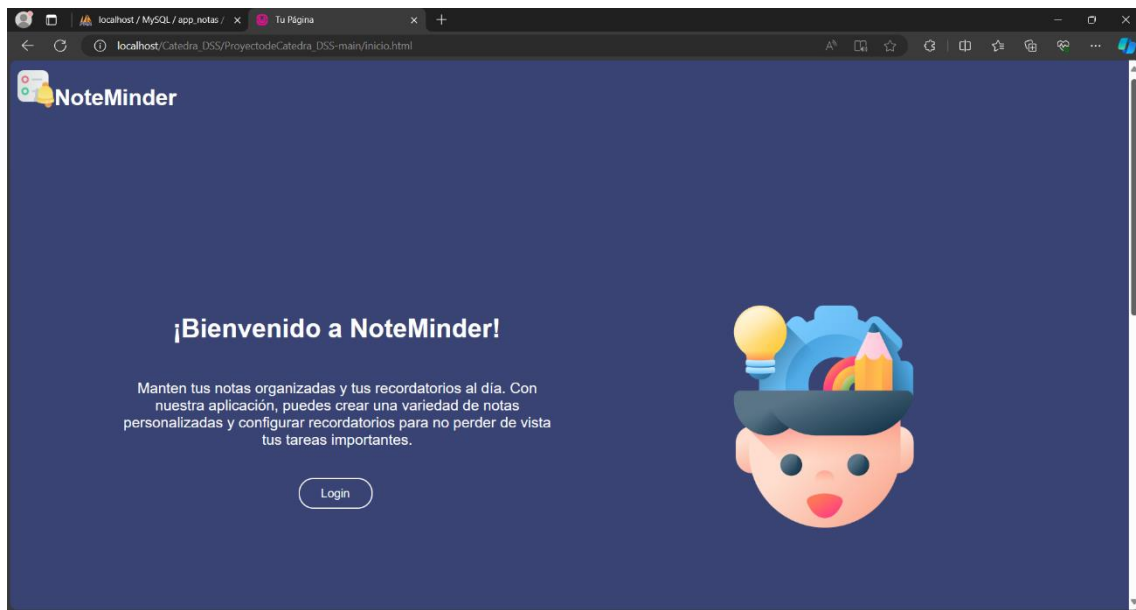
localhost / MySQL / app_notas / ×
Tu Página ×
localhost/Catedra_DSS/ProyectodeCatedra_DSS-main/inicio.html

NoteMinder

¡Bienvenido a NoteMinder!

Manten tus notas organizadas y tus recordatorios al día. Con nuestra aplicación, puedes crear una variedad de notas personalizadas y configurar recordatorios para no perder de vista tus tareas importantes.

Login